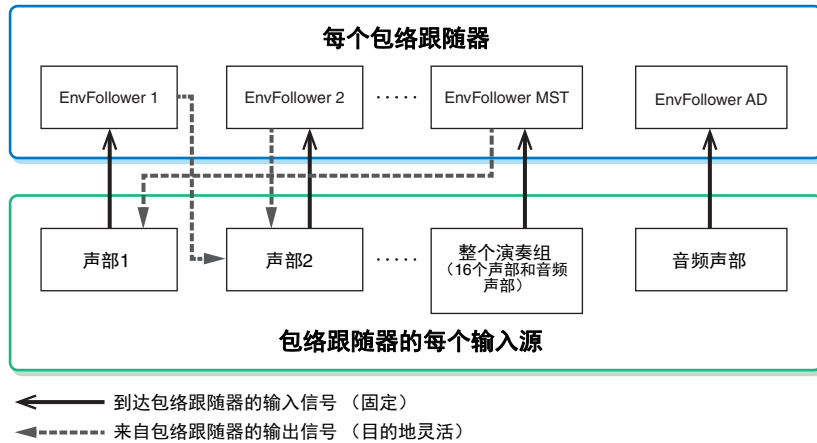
每个包络跟随器

EnvFollower 1

EnvFollower 2

· · · · ·

EnvFollower MST

EnvFollower AD

声部1

声部2

· · · · ·

整个演奏组
（16个声部和音频声部）

音频声部

包络跟随器的每个输入源

到达包络跟随器的输入信号 （固定）

来自包络跟随器的输出信号 （目的地灵活）